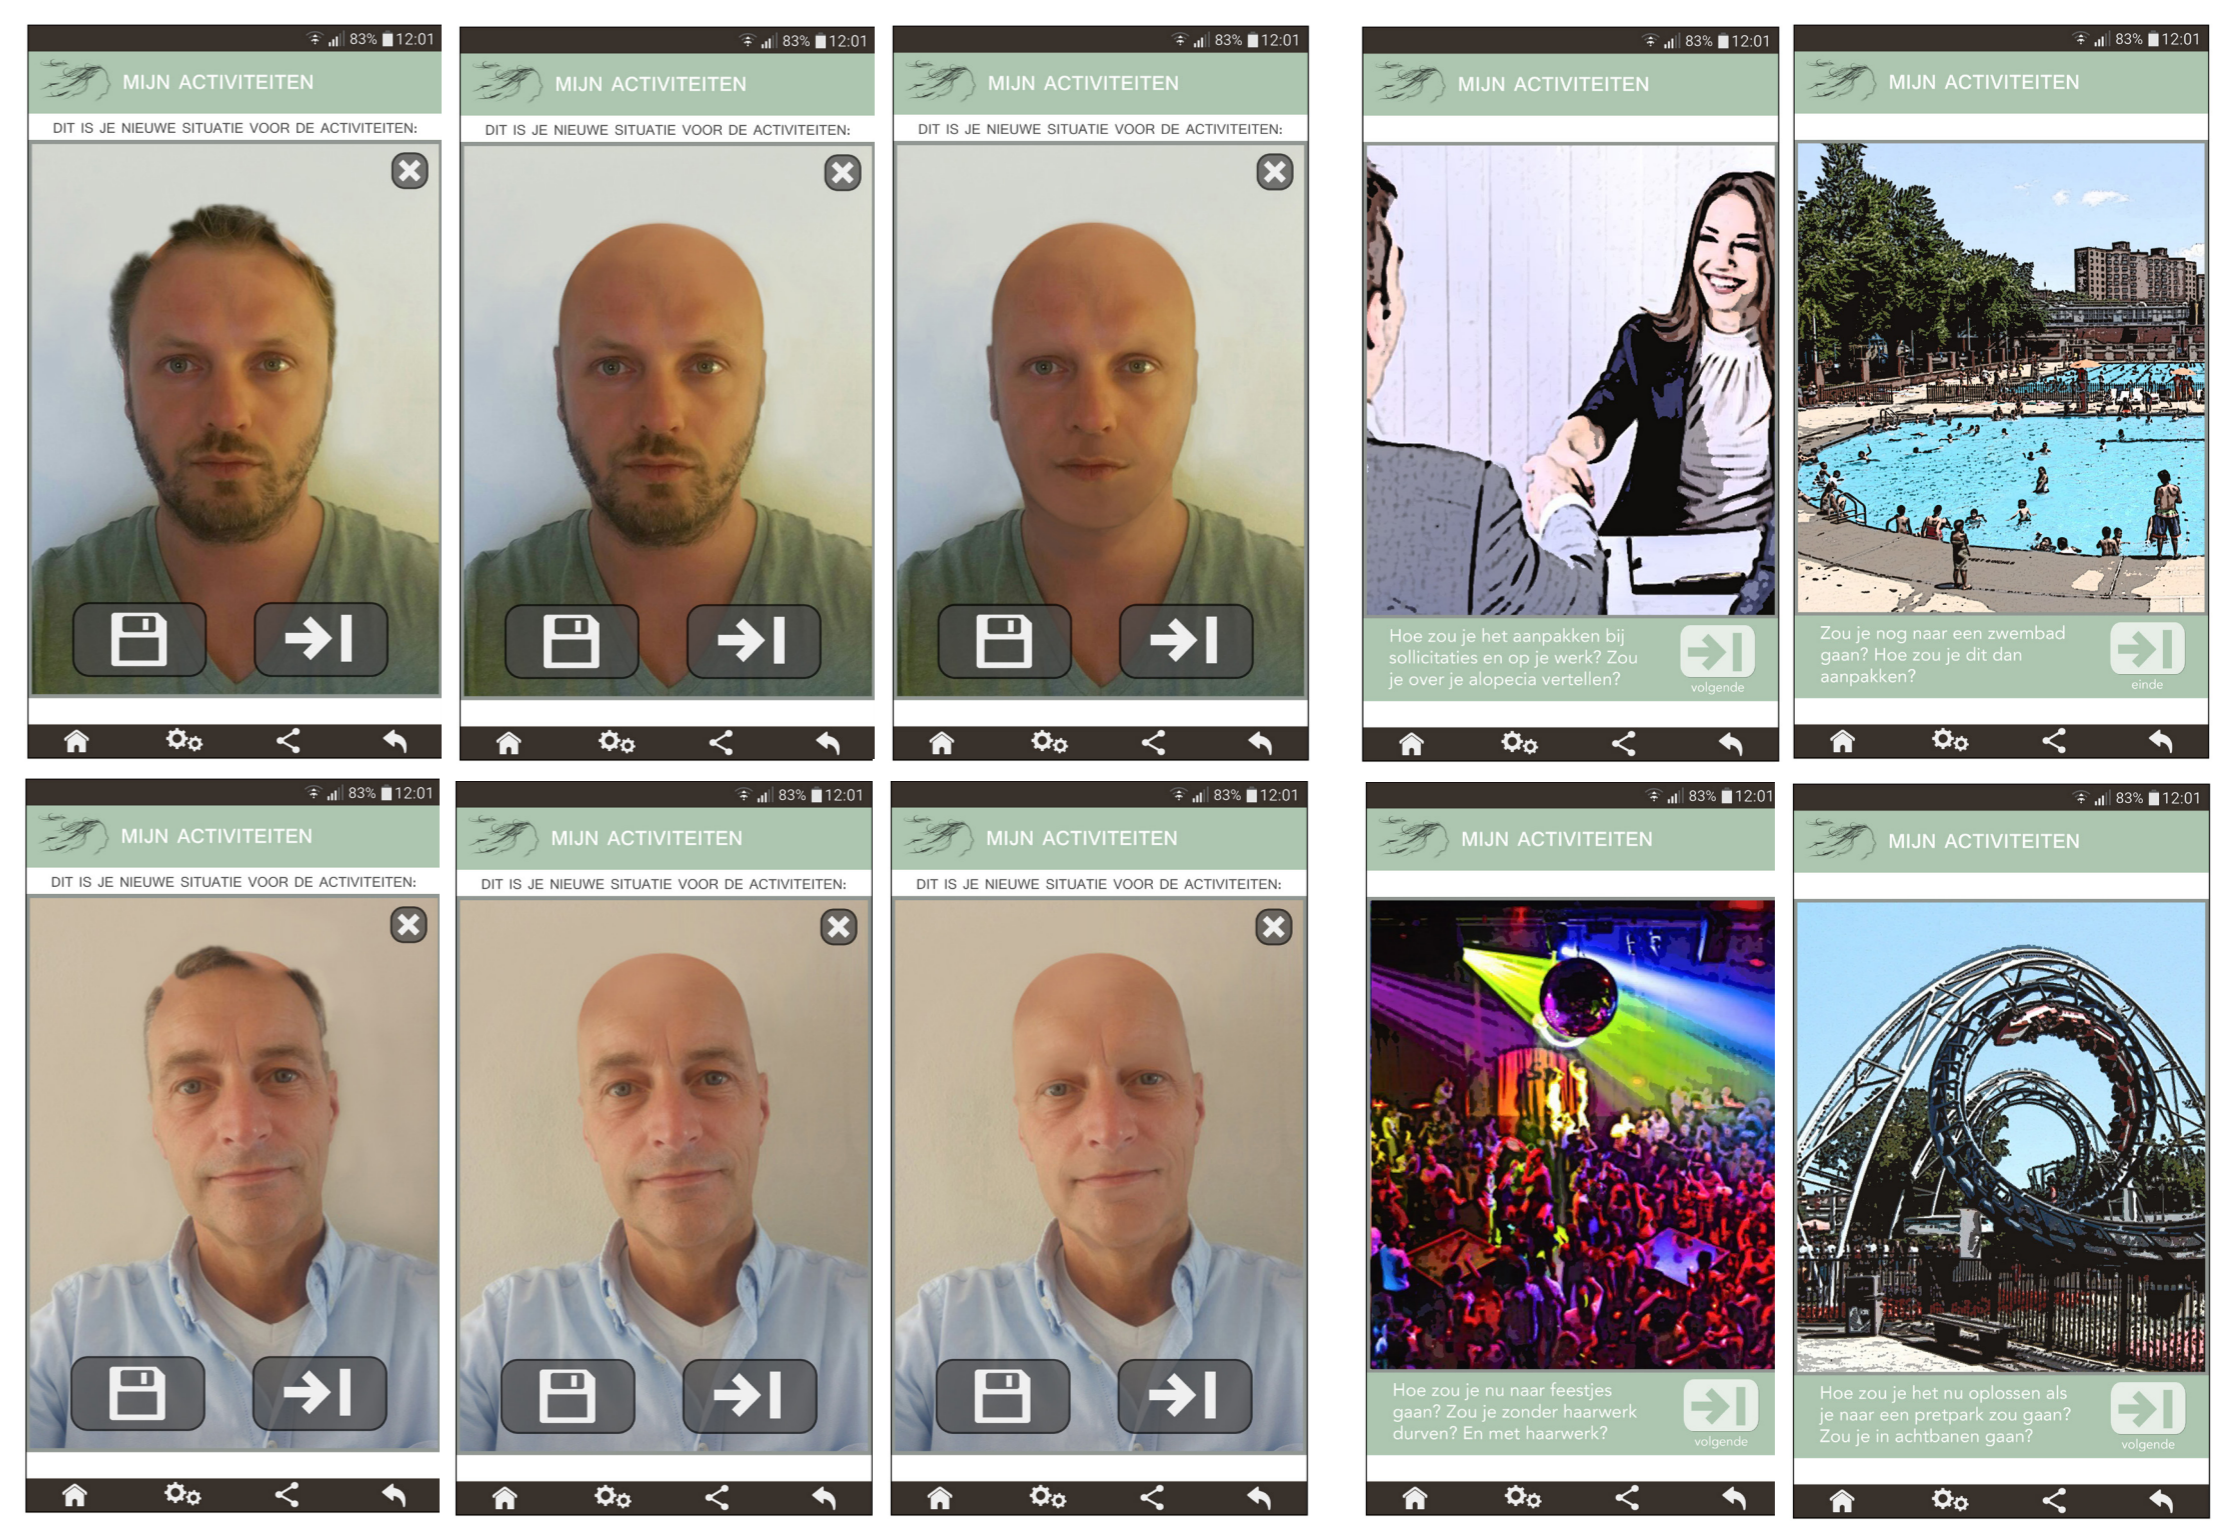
83% 12:01
MIJN ACTIVITEITEN
DIT IS JE NIEUWE SITUATIE VOOR DE ACTIVITEITEN:

83% 12:01
MIJN ACTIVITEITEN
DIT IS JE NIEUWE SITUATIE VOOR DE ACTIVITEITEN:

83% 12:01
MIJN ACTIVITEITEN
DIT IS JE NIEUWE SITUATIE VOOR DE ACTIVITEITEN:

83% 12:01
MIJN ACTIVITEITEN
Hoe zou je het aanpakken bij sollicitaties en op je werk? Zou je over je alopecia vertellen?
volgende

83% 12:01
MIJN ACTIVITEITEN
Zou je nog naar een zwembad gaan? Hoe zou je dit dan aanpakken?
einde

83% 12:01
MIJN ACTIVITEITEN
DIT IS JE NIEUWE SITUATIE VOOR DE ACTIVITEITEN:

83% 12:01
MIJN ACTIVITEITEN
DIT IS JE NIEUWE SITUATIE VOOR DE ACTIVITEITEN:

83% 12:01
MIJN ACTIVITEITEN
DIT IS JE NIEUWE SITUATIE VOOR DE ACTIVITEITEN:

83% 12:01
MIJN ACTIVITEITEN
Hoe zou je nu naar feestjes gaan? Zou je zonder haarwerk durven? En met haarwerk?
volgende

83% 12:01
MIJN ACTIVITEITEN
Hoe zou je het nu oplossen als je naar een pretpark zou gaan? Zou je in achtbanen gaan?
volgende